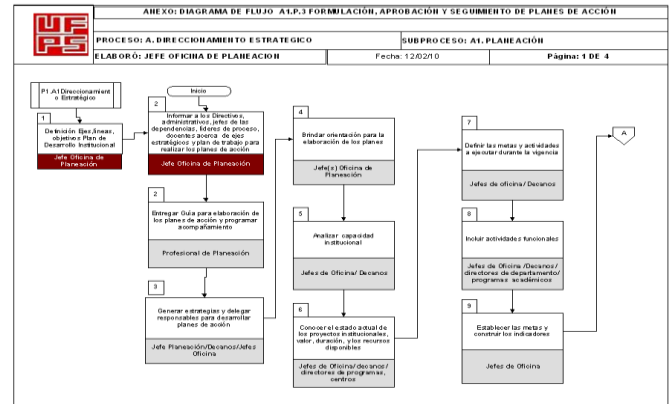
UFPS

ANEXO: DIAGRAMA DE FLUJO A1.P.3 FORMULACIÓN, APROBACIÓN Y SEGUIMIENTO DE PLANES DE ACCIÓN

PROCESO: A. DIRECCIONAMIENTO ESTRATEGICO

SUBPROCESO: A1. PLANEACIÓN

ELABORÓ: JEFE OFICINA DE PLANEACION

Fecha: 12/02/10

Página: 1 DE 4

P1.A1Direccionamient o Estratégico

1
Definición Ejes,líneas, objetivos Plan de Desarrollo Institucional
Jefe Oficina de Planeación

Inicio

2
Informar a los Directivos, administrativos, jefes de las dependencias, líderes de proceso, docentes acerca de ejes estratégicos y plan de trabajo para realizar los planes de acción
Jefe Oficina de Planeación

2
Entregar Guía para elaboración de los planes de acción y programar acompañamiento
Profesional de Planeación

3
Generar estrategias y delegar responsables para desarrollar planes de acción
Jefe Planeación/Decanos/Jefes Oficina

4
Brindar orientación para la elaboración de los planes
Jefe(s) Oficina de Planeación

5
Analizar capacidad institucional
Jefes de Oficina/ Decanos

6
Conocer el estado actual de los proyectos institucionales, valor, duración, y los recursos disponibles
Jefes de Oficina/decanos/ directores de programas, centros

7
Definir las metas y actividades a ejecutar durante la vigencia
Jefes de oficina/ Decanos

8
Incluir actividades funcionales
Jefes de Oficina /Decanos/ directores de departamento/ programas académicos

9
Establecer las metas y construir los indicadores
Jefes de Oficina

A